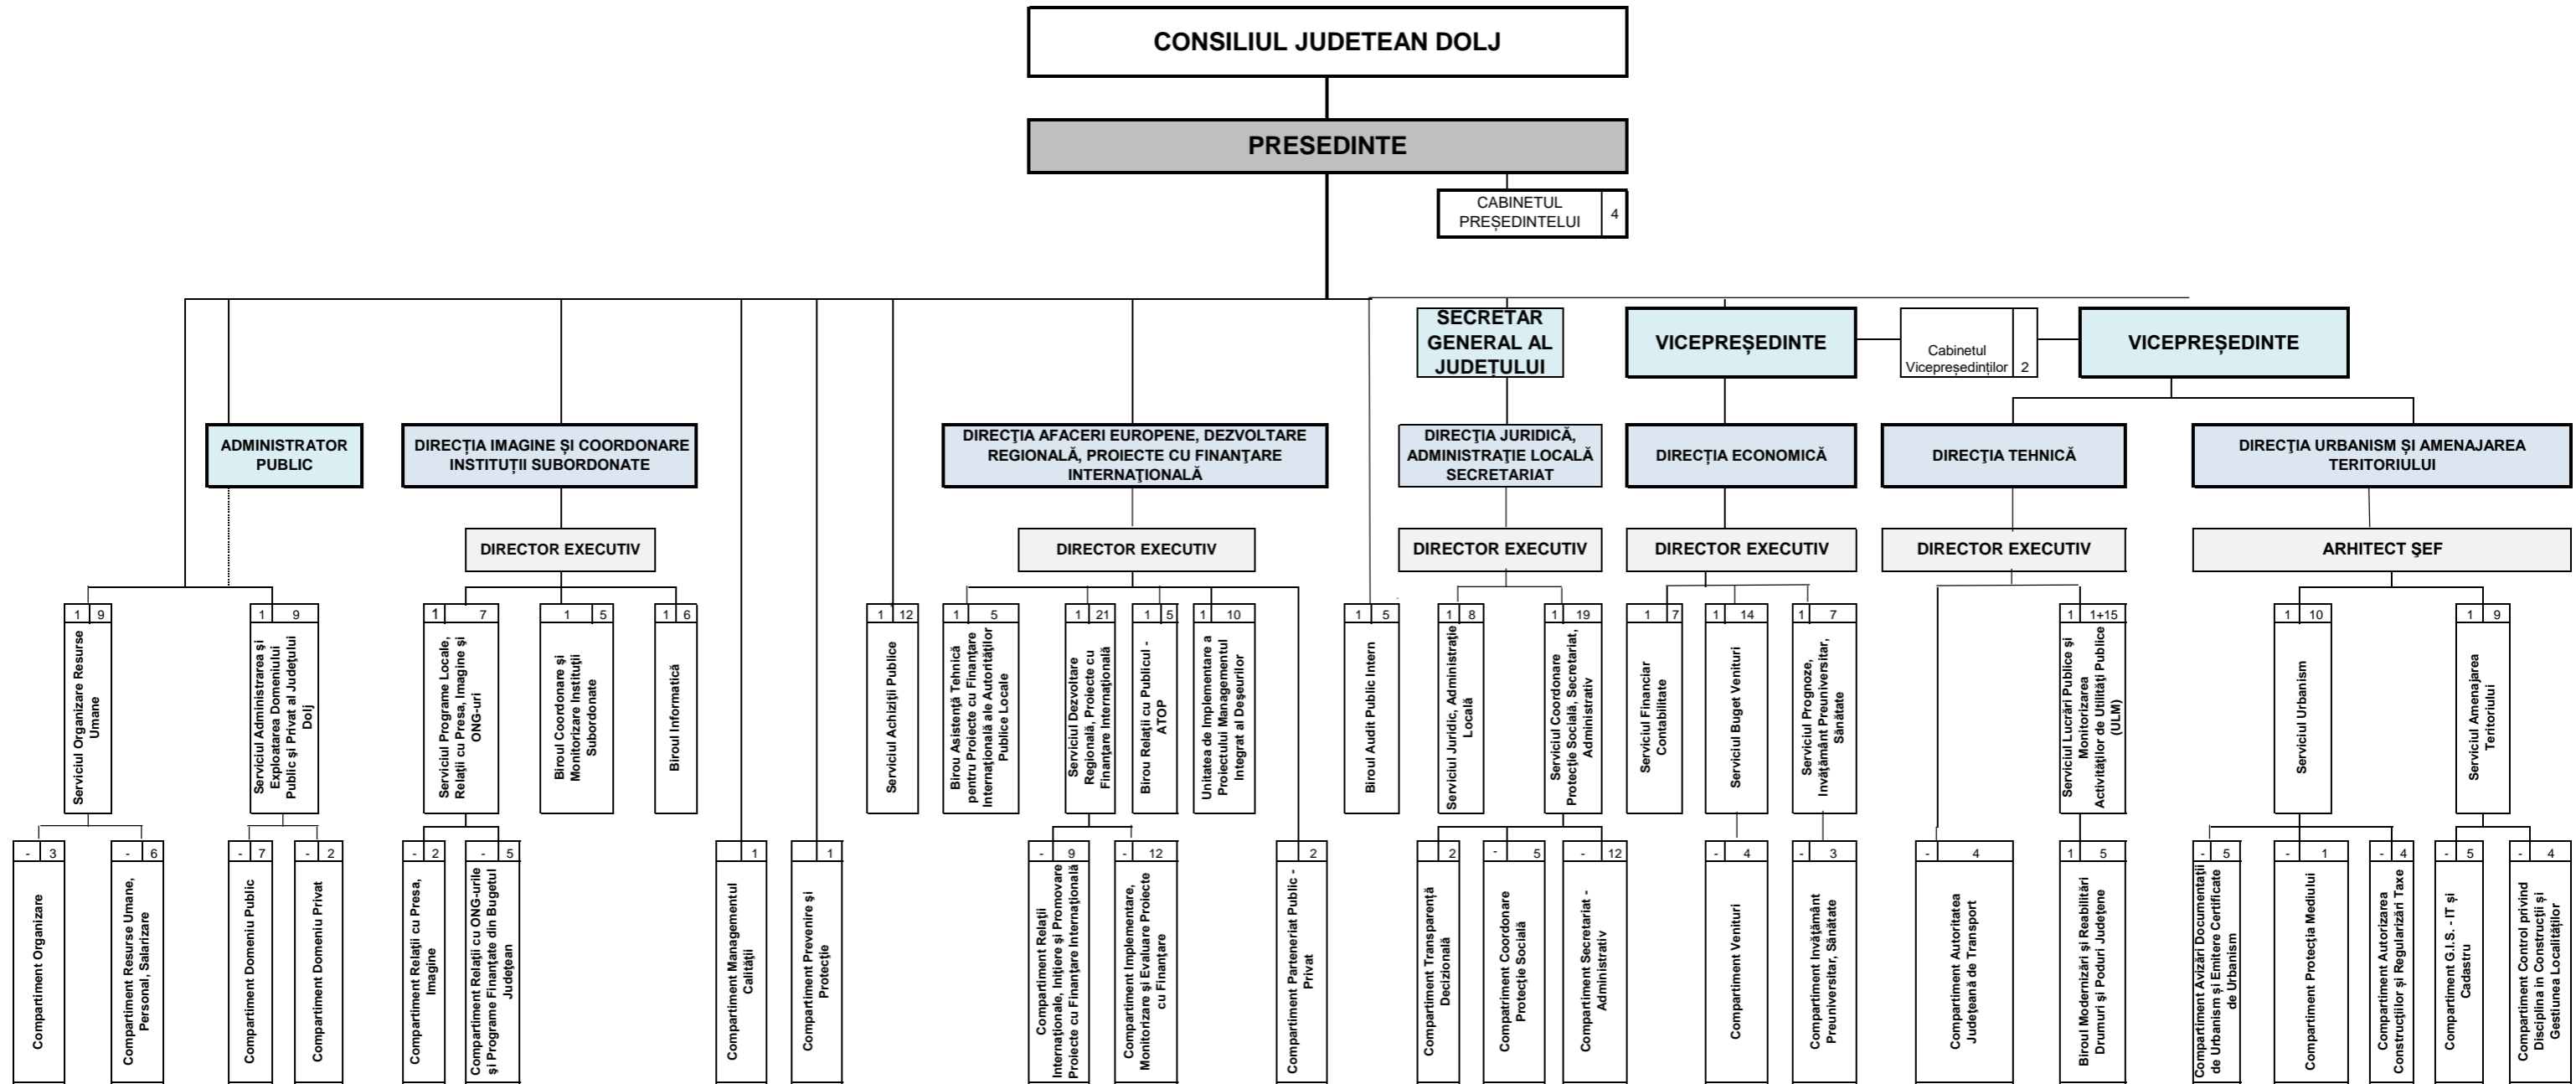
CONSILIUL JUDETEAN DOLJ

PRESEDINTE

CABINETUL PREȘEDINTELUI 4

SECRETAR GENERAL AL JUDEȚULUI

VICEPREȘEDINTE

Cabinetul Vicepreședinților 2

VICEPREȘEDINTE

ADMINISTRATOR PUBLIC

DIRECȚIA IMAGINE ȘI COORDONARE INSTITUȚII SUBORDONATE

DIRECȚIA AFACERI EUROPENE, DEZVOLTARE REGIONALĂ, PROIECTE CU FINANȚARE INTERNAȚIONALĂ

DIRECȚIA JURIDICĂ, ADMINISTRAȚIE LOCALĂ SECRETARIAT

DIRECȚIA ECONOMICĂ

DIRECȚIA TEHNICĂ

DIRECȚIA URBANISM ȘI AMENAJAREA TERITORIULUI

DIRECTOR EXECUTIV

DIRECTOR EXECUTIV

DIRECTOR EXECUTIV

DIRECTOR EXECUTIV

DIRECTOR EXECUTIV

ARHITECT ȘEF

1 | 9 Serviciul Organizare Resurse Umane

1 | 9 Serviciul Administrarea și Exploatarea Domeniului Public și Privat al Județului Dolj

1 | 7 Serviciul Programe Locale, Relații cu Presa, Imagine și ONG-uri

1 | 5 Biroul Coordonare și Monitorizare Instituții Subordonate

1 | 6 Biroul Informatică

1 | 12 Serviciul Achiziții Publice

1 | 5 Birou Asistență Tehnică pentru Proiecte cu Finanțare Internațională ale Autorităților Publice Locale

1 | 21 Serviciul Dezvoltare Regională, Proiecte cu Finanțare Internațională

1 | 5 Birou Relații cu Publicul - ATOP

1 | 10 Unitatea de Implementare a Proiectului Managementul Integrat al Deșeurilor

1 | 5 Biroul Audit Public Intern

1 | 8 Serviciul Juridic, Administrație Locală

1 | 19 Serviciul Coordonare Protecție Socială, Secretariat, Administrativ

1 | 7 Serviciul Financiar Contabilitate

1 | 14 Serviciul Buget Venituri

1 | 7 Serviciul Prognoze, Invățământ Preuniversitar, Sănătate

1 | 1+15 Serviciul Lucrări Publice și Monitorizarea Activităților de Utilități Publice (ULM)

1 | 10 Serviciul Urbanism

1 | 9 Serviciul Amenajarea Teritoriului

- | 3 Compartiment Organizare

- | 6 Compartiment Resurse Umane, Personal, Salarizare

- | 7 Compartiment Domeniu Public

- | 2 Compartiment Domeniu Privat

- | 2 Compartiment Relații cu Presa, Imagine

- | 5 Compartiment Relații cu ONG-urile și Programe Finanțate din Bugetul Județean

1 Compartiment Managementul Calității

1 Compartiment Prevenire și Protecție

- | 9 Compartiment Relații Internaționale, Inițiere și Promovare Proiecte cu Finanțare Internațională

- | 12 Compartiment Implementare, Monitorizare și Evaluare Proiecte cu Finanțare

2 Compartiment Parteneriat Public - Privat

2 Compartiment Transparență Decizională

- | 5 Compartiment Coordonare Protecție Socială

- | 12 Compartiment Secretariat - Administrativ

- | 4 Compartiment Venituri

- | 3 Compartiment Invățământ Preuniversitar, Sănătate

- | 4 Compartiment Autoritatea Județeană de Transport

1 | 5 Biroul Modernizări și Reabilitări Drumuri și Poduri Județene

- | 5 Compartiment Avizări Documentații de Urbanism și Emitere Certificate de Urbanism

- | 1 Compartiment Protecția Mediului

- | 4 Compartiment Autorizarea Construcțiilor și Regularizări Taxe

- | 5 Compartiment G.I.S. - IT și Cadastru

- | 4 Compartiment Control privind Disciplina în Construcții și Gestiunea Localităților